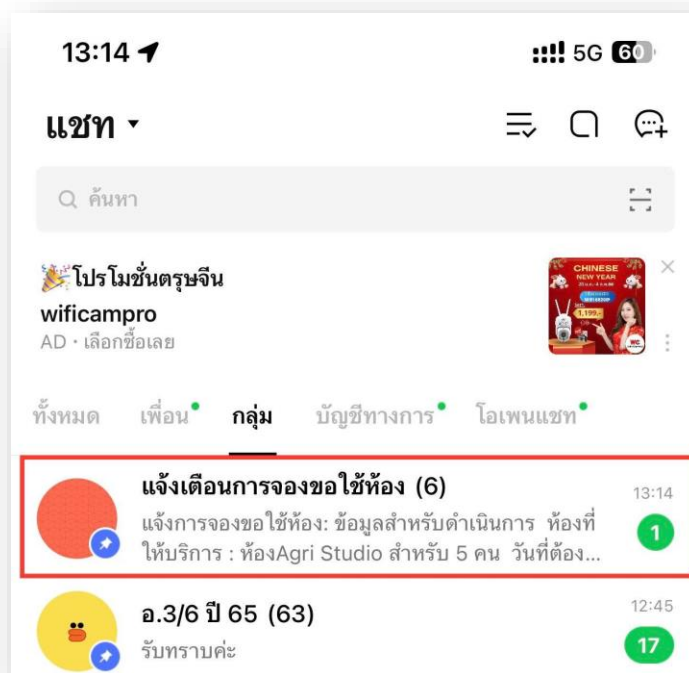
13:14

5G 60

แชท ▾

ค้นหา

🎉โปรโมชั่นตรุษจีน
wificampro
AD · เลือกซื้อเลย

CHINESE NEW YEAR
1,199.-

ทั้งหมด
เพื่อน
กลุ่ม
บัญชีทางการ
โอเพนแชท

แจ้งเตือนการจองขอใช้ห้อง (6)
แจ้งการจองขอใช้ห้อง: ข้อมูลสำหรับดำเนินการ ห้องที่ให้บริการ : ห้องAgri Studio สำหรับ 5 คน วันที่ต้อง...
13:14
1

อ.3/6 ปี 65 (63)
รับทราบค่ะ
12:45
17